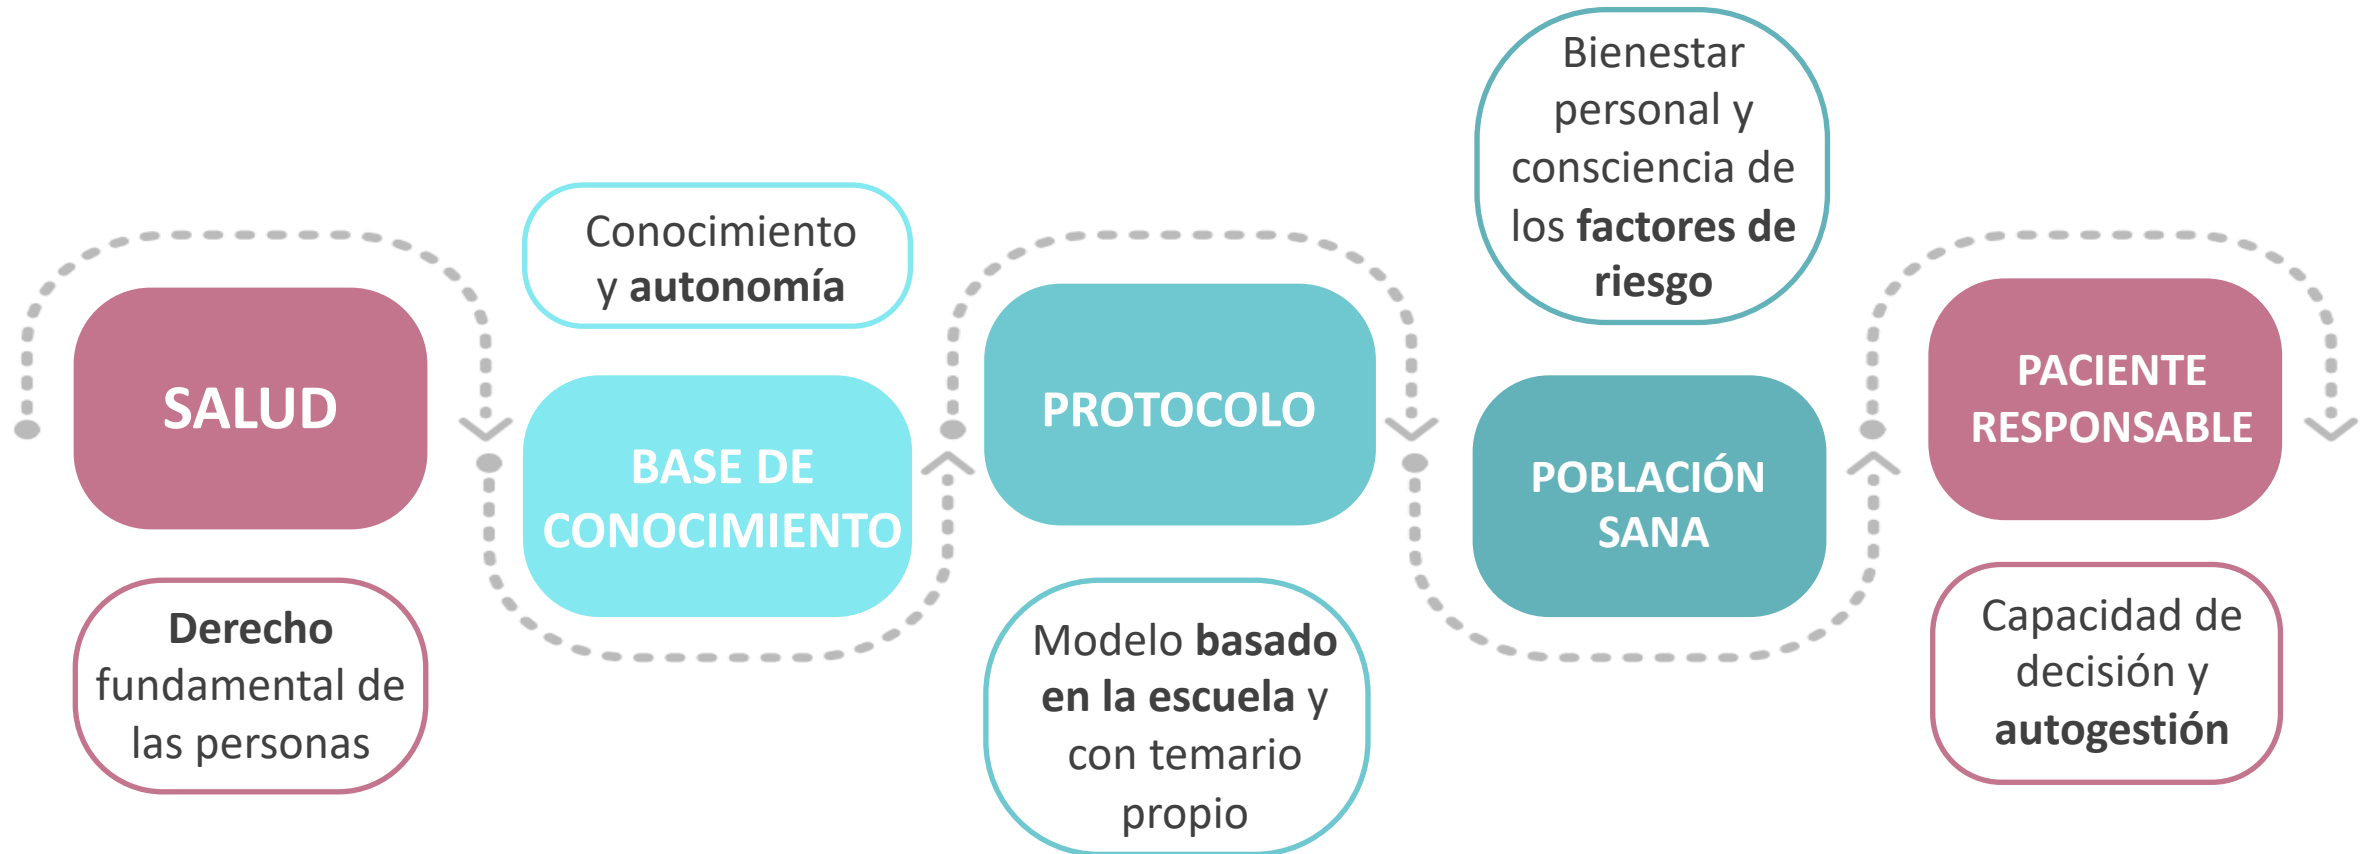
SALUD

Derecho fundamental de las personas

Conocimiento y autonomía

BASE DE CONOCIMIENTO

PROTOCOLO

Modelo basado en la escuela y con temario propio

Bienestar personal y consciencia de los factores de riesgo

POBLACIÓN SANA

PACIENTE RESPONSABLE

Capacidad de decisión y autogestión